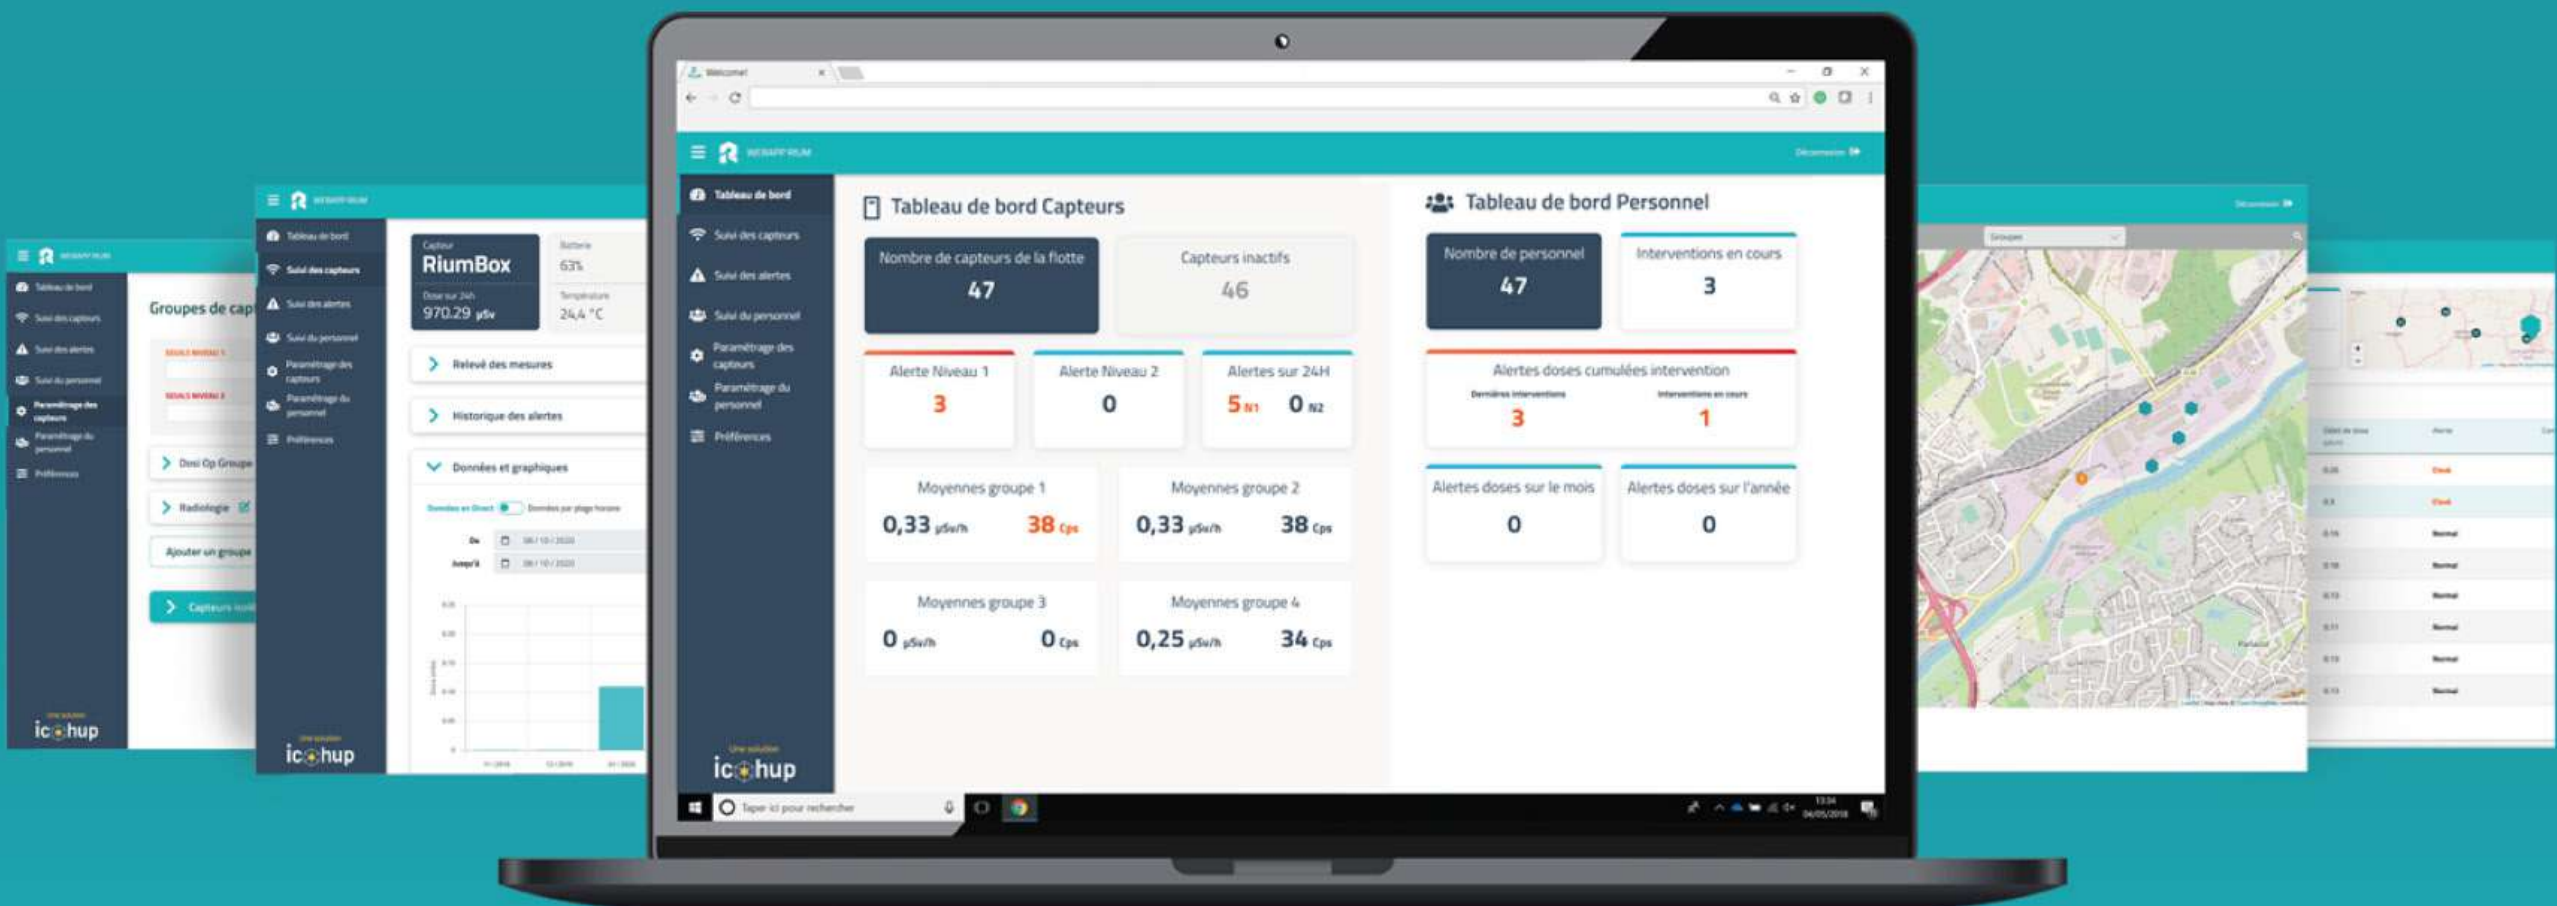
Welcome!

WEBAPP RIUM

Déconnexion

Tableau de bord
Suivi des capteurs
Suivi des alertes
Suivi du personnel
Paramétrage des capteurs
Paramétrage du personnel
Préférences

Une solution
icohup

Tableau de bord Capteurs

Nombre de capteurs de la flotte
47

Capteurs inactifs
46

Alerte Niveau 1
3

Alerte Niveau 2
0

Alertes sur 24H
5 N1 0 N2

Moyennes groupe 1
0,33 µSv/h 38 Cps

Moyennes groupe 2
0,33 µSv/h 38 Cps

Moyennes groupe 3
0 µSv/h 0 Cps

Moyennes groupe 4
0,25 µSv/h 34 Cps

Tableau de bord Personnel

Nombre de personnel
47

Interventions en cours
3

Alertes doses cumulées intervention
Dernières interventions
3
Interventions en cours
1

Alertes doses sur le mois
0

Alertes doses sur l'année
0

Taper ici pour rechercher

Capteur
RiumBox
Dose sur 24h
970.29 µSv
Batterie
63%
Température
24,4 °C

Relevé des mesures
Historique des alertes
Données et graphiques
Données en Direct
Données par plage horaire
Du
Jusqu'à

Groupes de cap
Dosi Op Groupe
Radiologie
Ajouter un groupe
Capteurs

Groupes